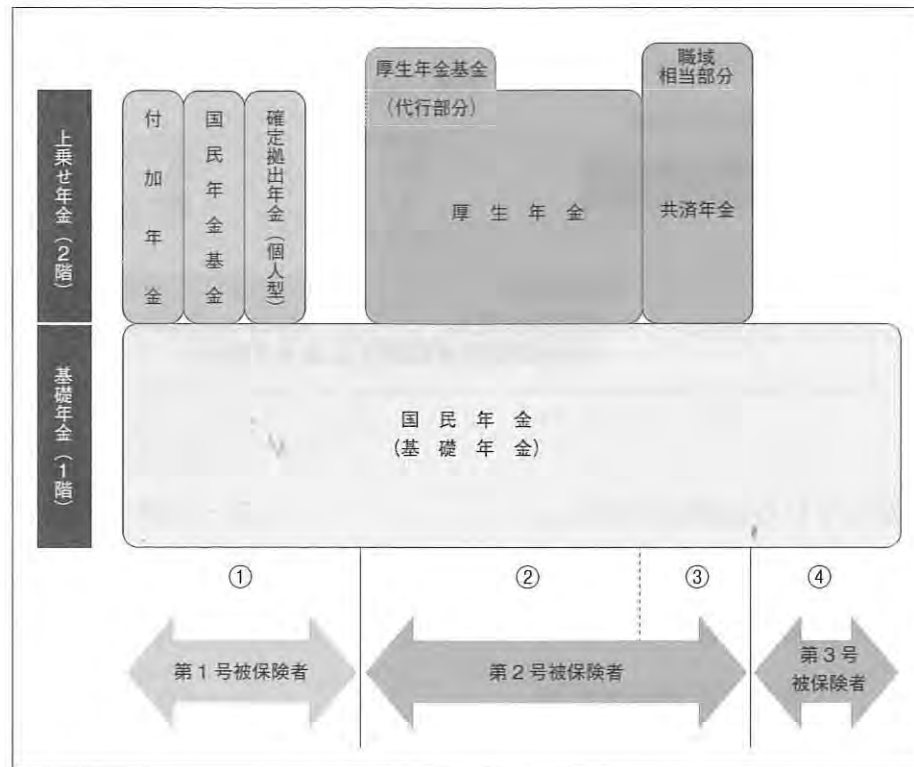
上乗せ年金（2階）

付加年金

国民年金基金

確定拠出年金（個人型）

厚生年金基金

（代行部分）

厚生年金

職域相当部分

共済年金

基礎年金（1階）

国民年金
（基礎年金）

①

②

③

④

第1号被保険者

第2号被保険者

第3号被保険者